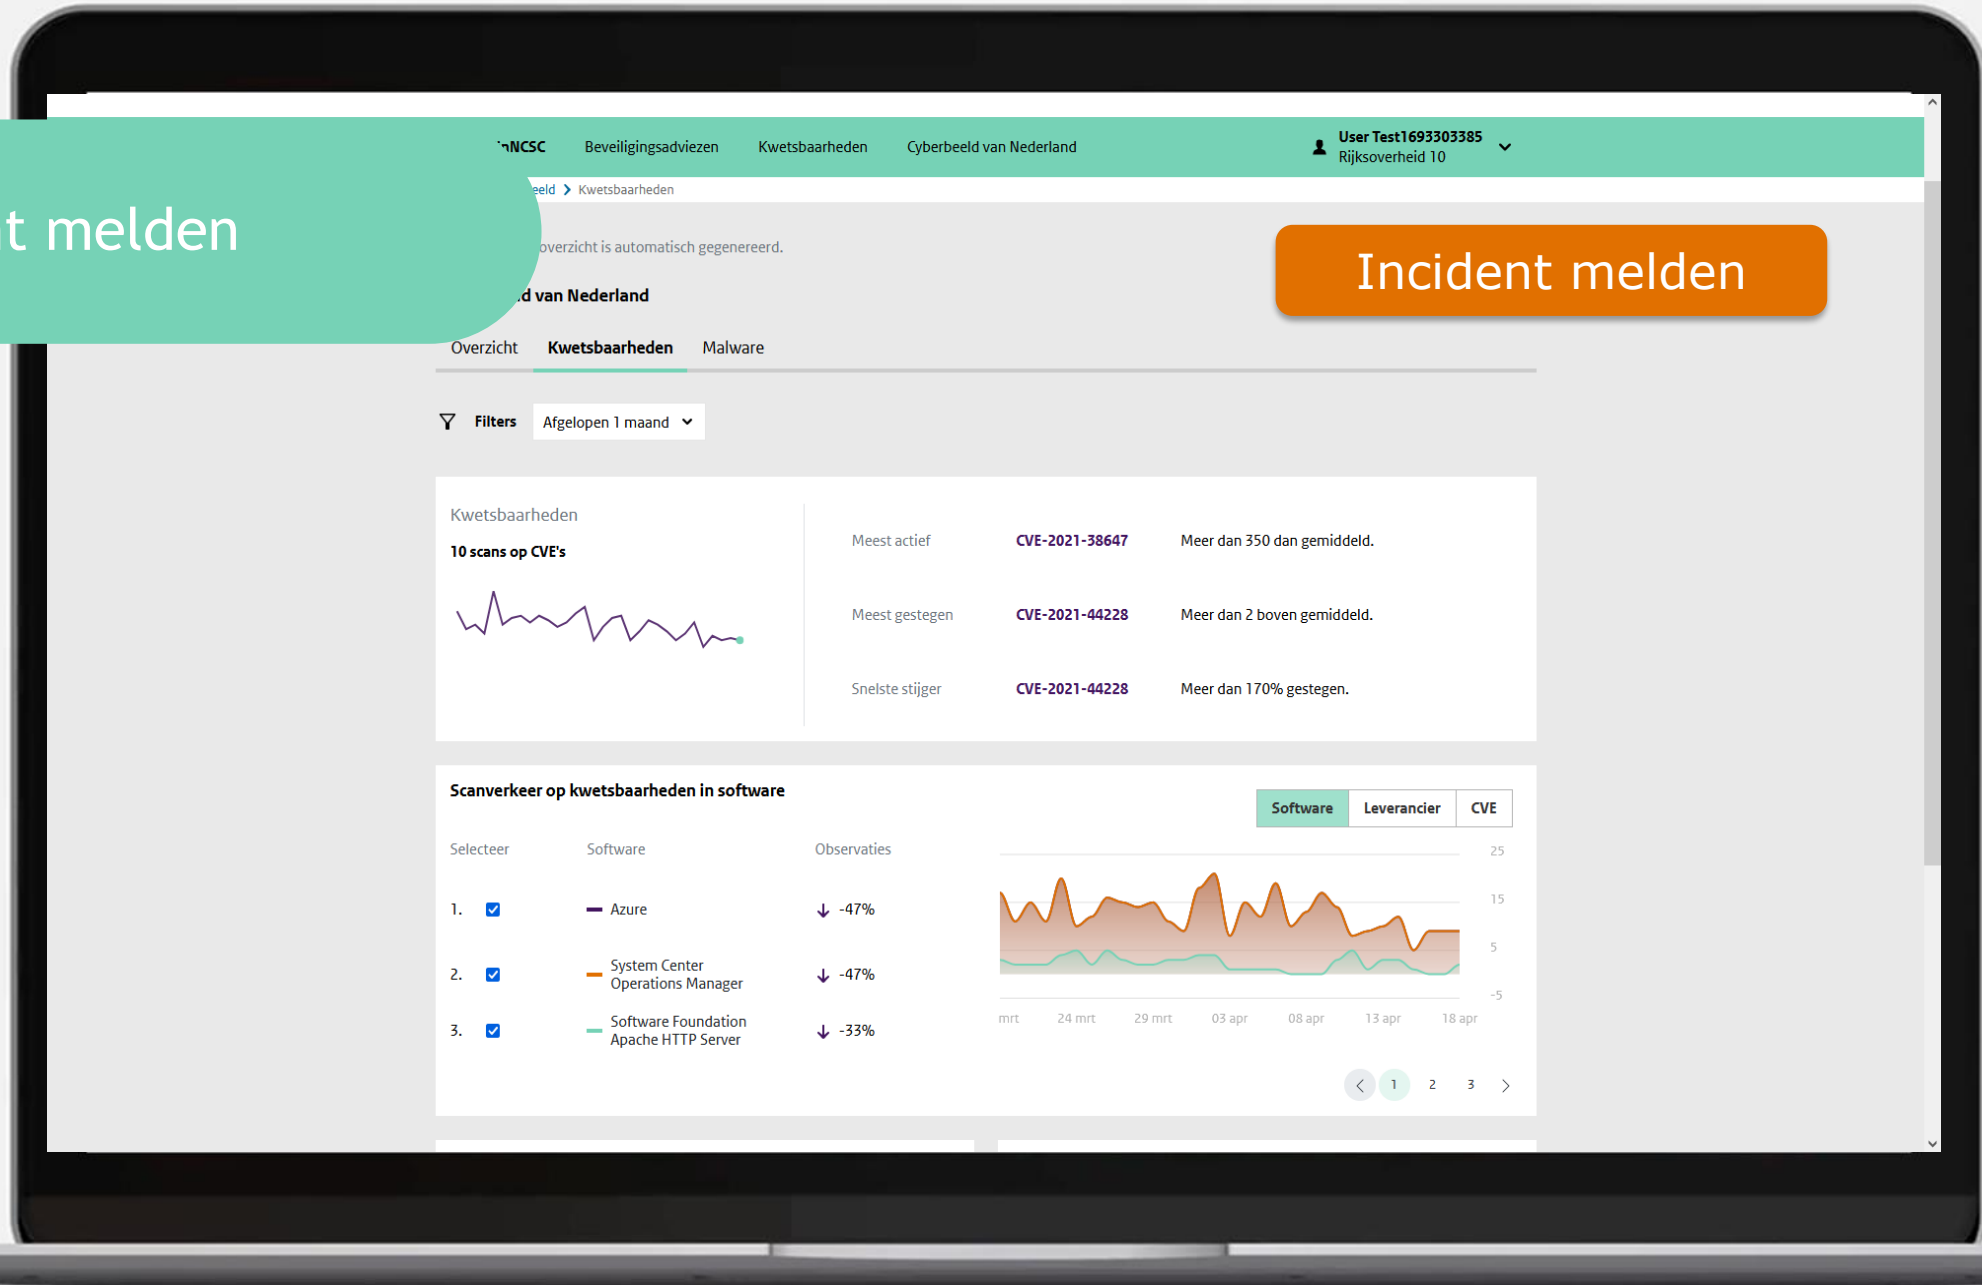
t melden

'nNCSC Beveiligingsadviezen Kwetsbaarheden Cyberbeeld van Nederland

User Test1693303385
Rijksoverheid 10

eeld > Kwetsbaarheden

overzicht is automatisch gegenereerd.

d van Nederland

Incident melden

Overzicht Kwetsbaarheden Malware

Filters Afgelopen 1 maand

Kwetsbaarheden

10 scans op CVE's

| | | |
|---|---|---|
| Meest actief | CVE-2021-38647 | Meer dan 350 dan gemiddeld. |
| Meest gestegen | CVE-2021-44228 | Meer dan 2 boven gemiddeld. |
| Snelste stijger | CVE-2021-44228 | Meer dan 170% gestegen. |

Scanverkeer op kwetsbaarheden in software

Software Leverancier CVE

| Selecteer | Software | Observaties |
|---|---|---|
| 1. | Azure | -47% |
| 2. | System Center Operations Manager | -47% |
| 3. | Software Foundation Apache HTTP Server | -33% |

25
15
5
-5

mrt 24 mrt 29 mrt 03 apr 08 apr 13 apr 18 apr

1 2 3